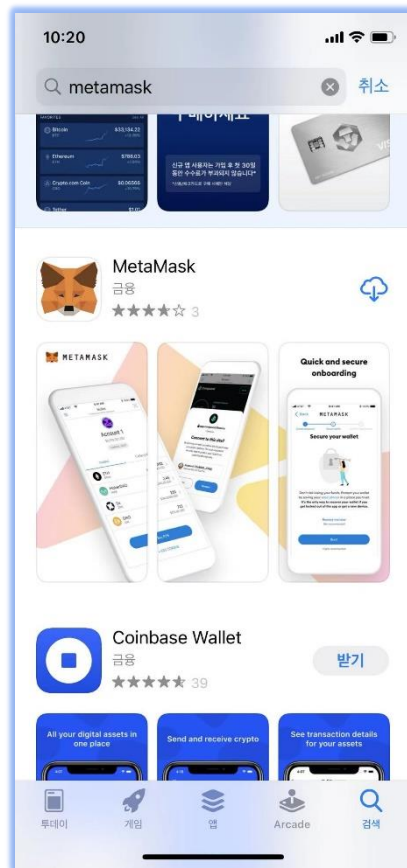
10:20

metamask

취소

Bitcoin

Ethereum

Crypto.com Coin

신규 앱 사용자는 가입 후 첫 30일 동안 수수료가 부과되지 않습니다

MetaMask

금융

3

METAMASK

Account 1

Quick and secure onboarding

METAMASK

Secure your wallet

Coinbase Wallet

금융

39

받기

All your digital assets in one place

Send and receive crypto

See transaction details for your assets

투데이

게임

앱

Arcade

검색